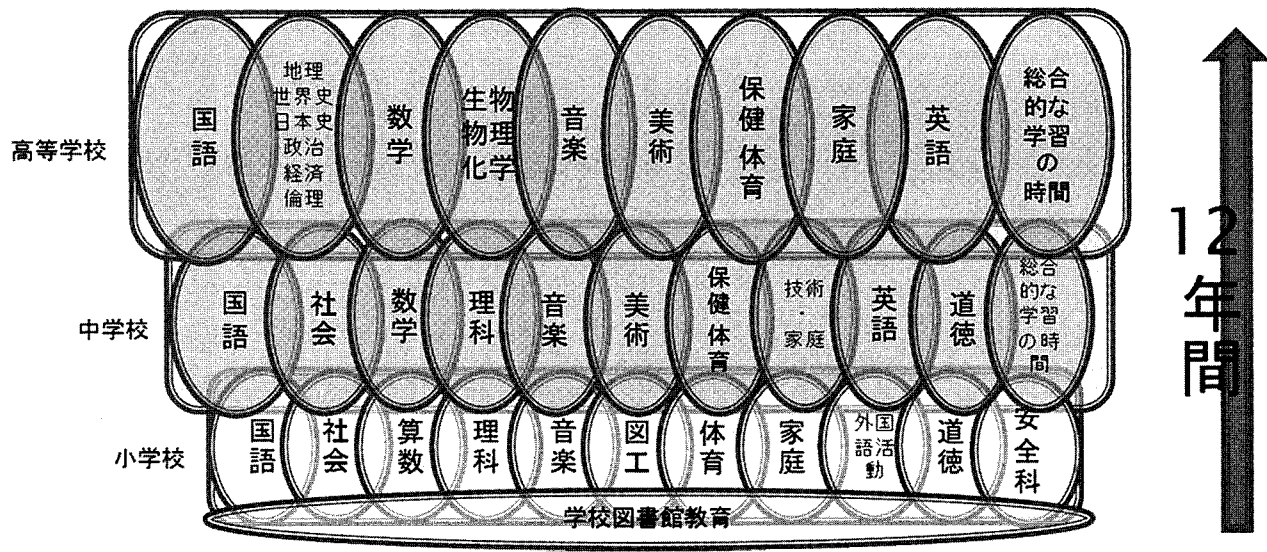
高等学校

国語

地理
世界史
日本史
政治
経済
倫理

数学

生物
物理
化学

音楽

美術

保健
体育

家庭

英語

総合的な学習の時間

中学校

国語

社会

数学

理科

音楽

美術

保健
体育

技術・家庭

英語

道徳

総合的な学習の時間

小学校

国語

社会

算数

理科

音楽

図工

体育

家庭

外国語活動

道徳

安全科

学校図書館教育

12年間